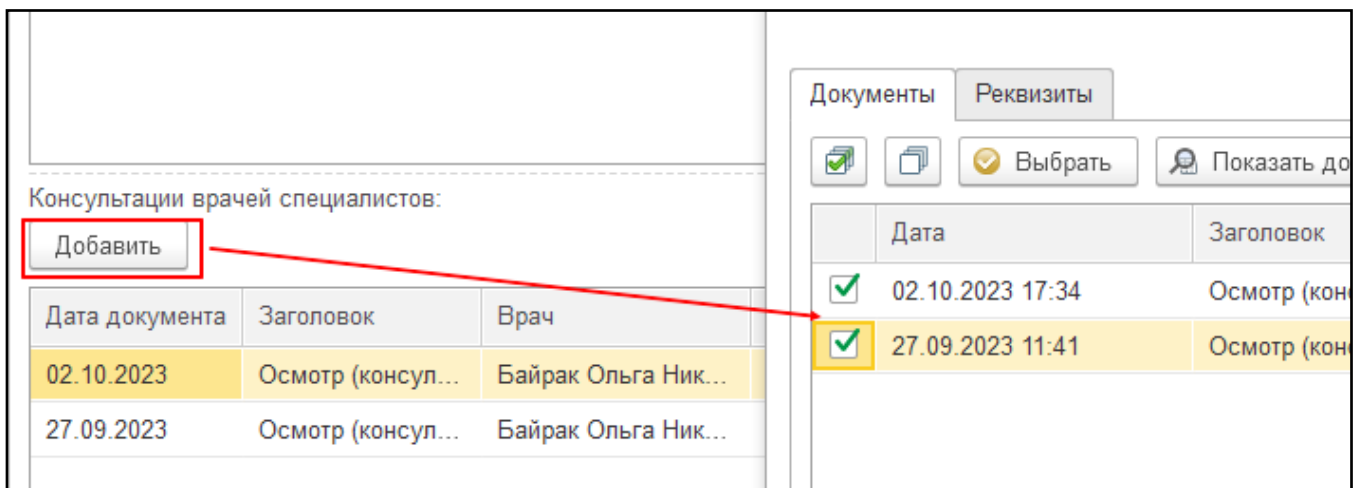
Консультации врачей специалистов:

Добавить

| Дата документа | Заголовок | Врач |
|---|---|---|
| 02.10.2023 | Осмотр (консул... | Байрак Ольга Ник... |
| 27.09.2023 | Осмотр (консул... | Байрак Ольга Ник... |

Документы | Реквизиты

Выбрать | Показать до

| | Дата | Заголовок |
|---|---|---|
| ☑ | 02.10.2023 17:34 | Осмотр (конс |
| ☑ | 27.09.2023 11:41 | Осмотр (кон |